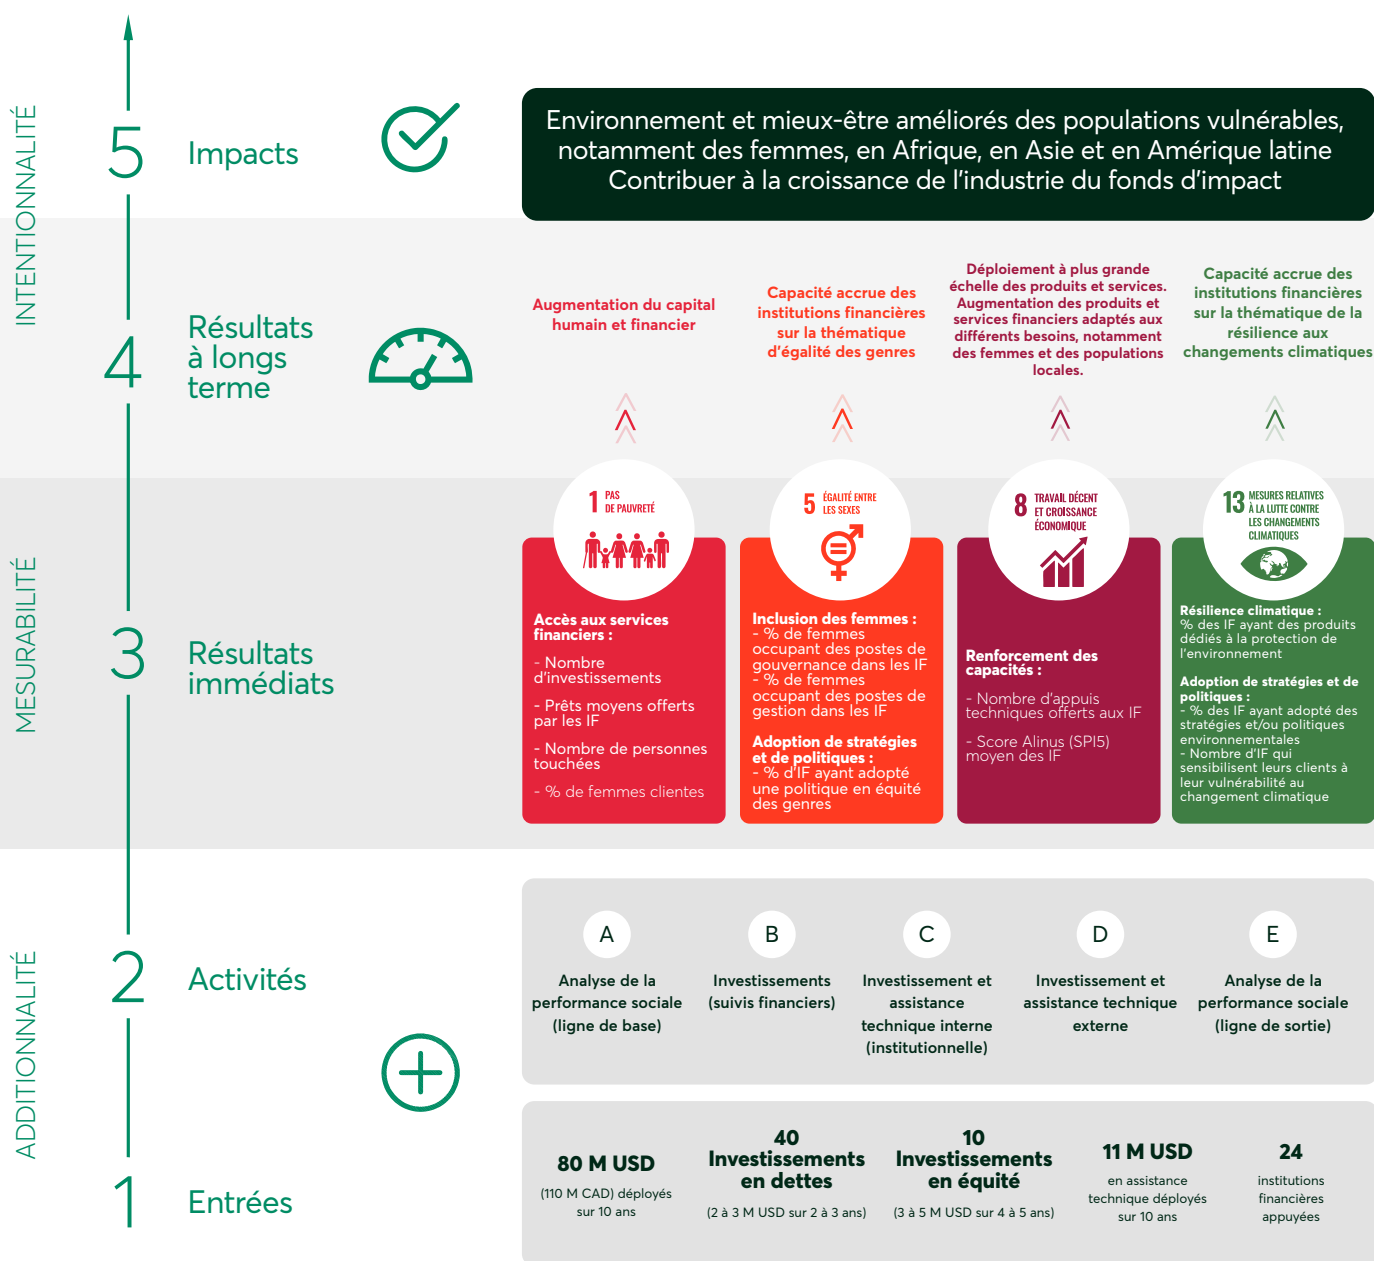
INTENTIONNALITÉ

5 Impacts

Environnement et mieux-être améliorés des populations vulnérables, notamment des femmes, en Afrique, en Asie et en Amérique latine
Contribuer à la croissance de l'industrie du fonds d'impact

4 Résultats à longs terme

Augmentation du capital humain et financier

Capacité accrue des institutions financières sur la thématique d'égalité des genres

Déploiement à plus grande échelle des produits et services. Augmentation des produits et services financiers adaptés aux différents besoins, notamment des femmes et des populations locales.

Capacité accrue des institutions financières sur la thématique de la résilience aux changements climatiques

MESURABILITÉ

3 Résultats immédiats

1 PAS DE PAUVRETÉ

Accès aux services financiers :
- Nombre d'investissements
- Prêts moyens offerts par les IF
- Nombre de personnes touchées
- % de femmes clientes

5 ÉGALITÉ ENTRE LES SEXES

Inclusion des femmes :
- % de femmes occupant des postes de gouvernance dans les IF
- % de femmes occupant des postes de gestion dans les IF
Adoption de stratégies et de politiques :
- % d'IF ayant adopté une politique en équité des genres

8 TRAVAIL DÉCENT ET CROISSANCE ÉCONOMIQUE

Renforcement des capacités :
- Nombre d'appuis techniques offerts aux IF
- Score Alinus (SPI5) moyen des IF

13 MESURES RELATIVES À LA LUTTE CONTRE LES CHANGEMENTS CLIMATIQUES

Résilience climatique :
% des IF ayant des produits dédiés à la protection de l'environnement
Adoption de stratégies et de politiques :
- % des IF ayant adopté des stratégies et/ou politiques environnementales
- Nombre d'IF qui sensibilisent leurs clients à leur vulnérabilité au changement climatique

ADDITIONNALITÉ

2 Activités

A
Analyse de la performance sociale (ligne de base)

B
Investissements (suivis financiers)

C
Investissement et assistance technique interne (institutionnelle)

D
Investissement et assistance technique externe

E
Analyse de la performance sociale (ligne de sortie)

1 Entrées

80 M USD
(110 M CAD) déployés sur 10 ans

40 Investissements en dettes
(2 à 3 M USD sur 2 à 3 ans)

10 Investissements en équité
(3 à 5 M USD sur 4 à 5 ans)

11 M USD
en assistance technique déployés sur 10 ans

24
institutions financières appuyées